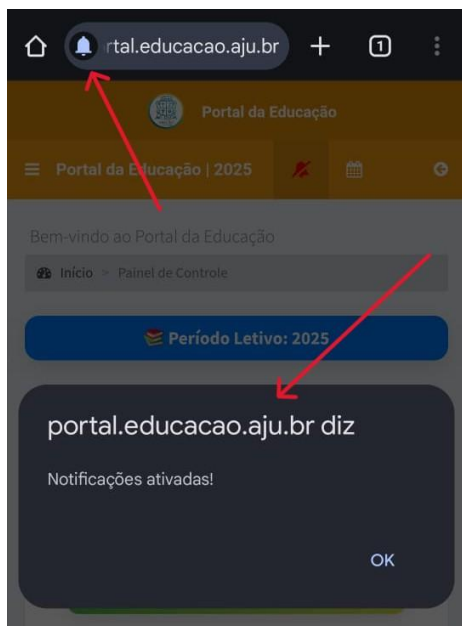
rtal.educacao.aju.br

1

Portal da Educação

Portal da Educação | 2025

Bem-vindo ao Portal da Educação

Início > Painel de Controle

Período Letivo: 2025

portal.educacao.aju.br diz

Notificações ativadas!

OK